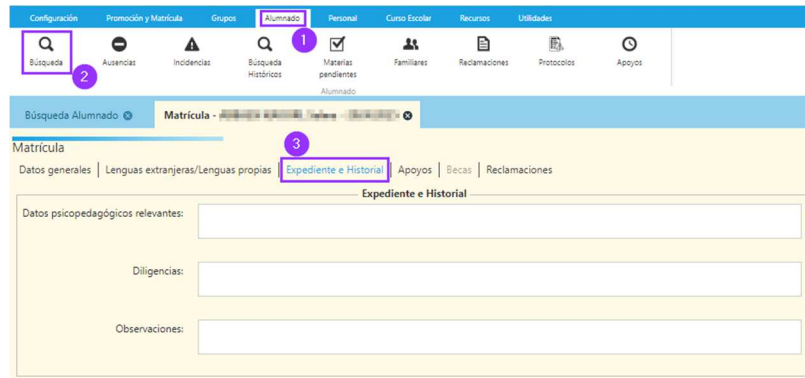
Configuración | Promoción y Matrícula | Grupos | Alumnado | Personal | Curso Escolar | Recursos | Utilidades

1

Búsqueda | Ausencias | Incidencias | Búsqueda Históricos | Materias pendientes | Familiares | Reclamaciones | Protocolos | Apoyos

2

Alumnado

Búsqueda Alumnado | Matrícula - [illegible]

3

Matrícula

Datos generales | Lenguas extranjeras/Lenguas propias | Expediente e Historial | Apoyos | Becas | Reclamaciones

Expediente e Historial

Datos psicopedagógicos relevantes:

Diligencias:

Observaciones: